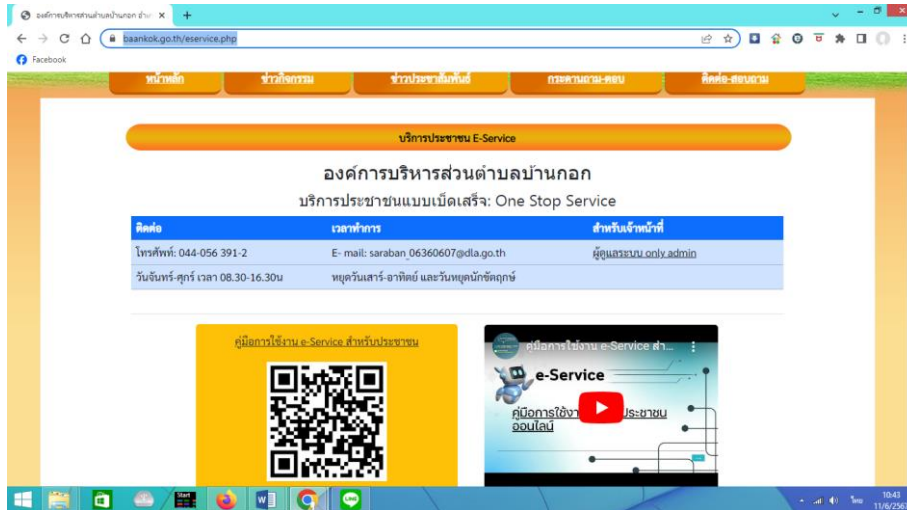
องค์การบริหารส่วนตำบลบ้านกอก อำเ ×
baankok.go.th/eservice.php
Facebook

หน้าหลัก ข่าวกิจกรรม ข่าวประชาสัมพันธ์ กระดานถาม-ตอบ ติดต่อ-สอบถาม

บริการประชาชน E-Service

องค์การบริหารส่วนตำบลบ้านกอก
บริการประชาชนแบบเบ็ดเสร็จ: One Stop Service

| ติดต่อ | เวลาทำการ | สำหรับเจ้าหน้าที่ |
|---|---|---|
| โทรศัพท์: 044-056 391-2 | E- mail: saraban 06360607@dla.go.th | ผู้ดูแลระบบ only admin |
| วันจันทร์-ศุกร์ เวลา 08.30-16.30น | หยุดวันเสาร์-อาทิตย์ และวันหยุดนักขัตฤกษ์ | |

คู่มือการใช้งาน e-Service สำหรับประชาชน

คู่มือการใช้งาน e-Service สำ...
e-Service
คู่มือการใช้งา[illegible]ประชาชน ออนไลน์

10:43
11/6/2563